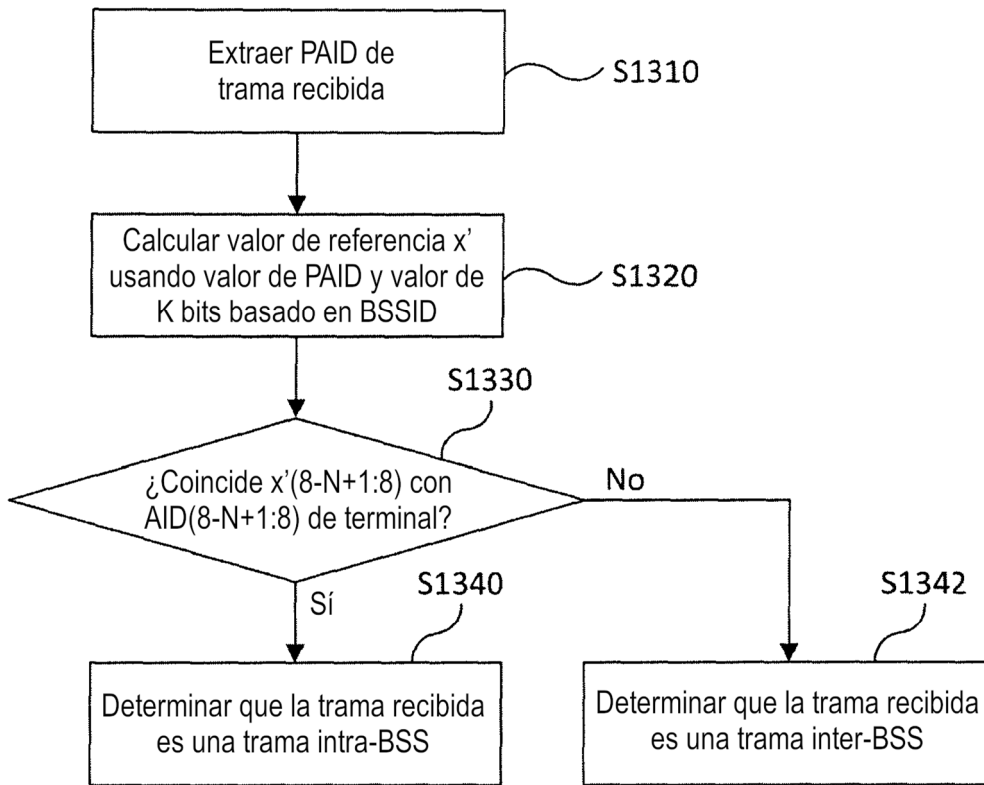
Extraer PAID de trama recibida

S1310

Calcular valor de referencia x' usando valor de PAID y valor de K bits basado en BSSID

S1320

S1330

¿Coincide x'(8-N+1:8) con AID(8-N+1:8) de terminal?

No

Sí

S1340

S1342

Determinar que la trama recibida es una trama intra-BSS

Determinar que la trama recibida es una trama inter-BSS